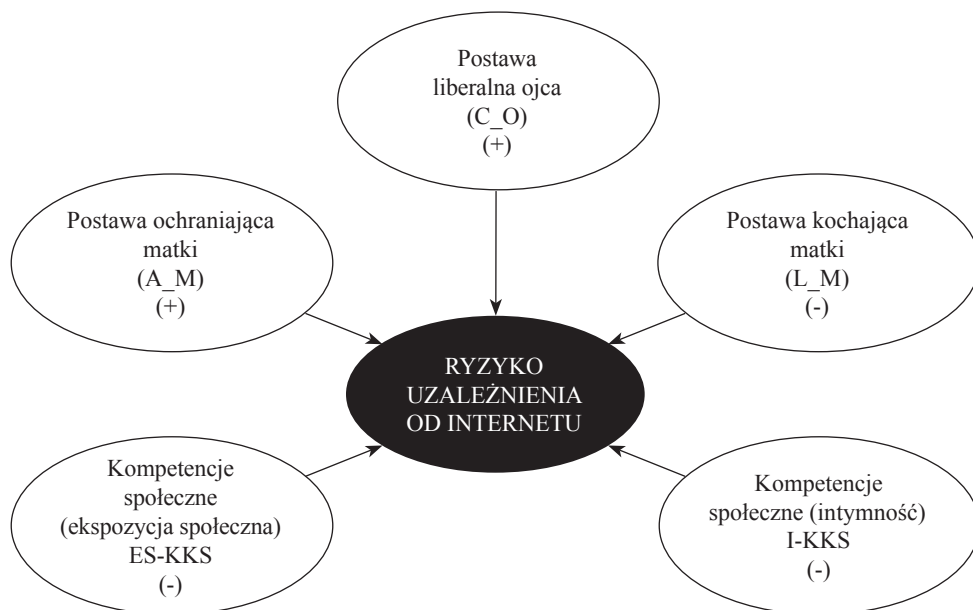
Postawa liberalna ojca
(C_O)
(+)

Postawa ochraniająca matki
(A_M)
(+)

Postawa kochająca matki
(L_M)
(-)

RYZYKO UZALEŻNIENIA OD INTERNETU

Kompetencje społeczne (ekspozycja społeczna)
ES-KKS
(-)

Kompetencje społeczne (intymność)
I-KKS
(-)